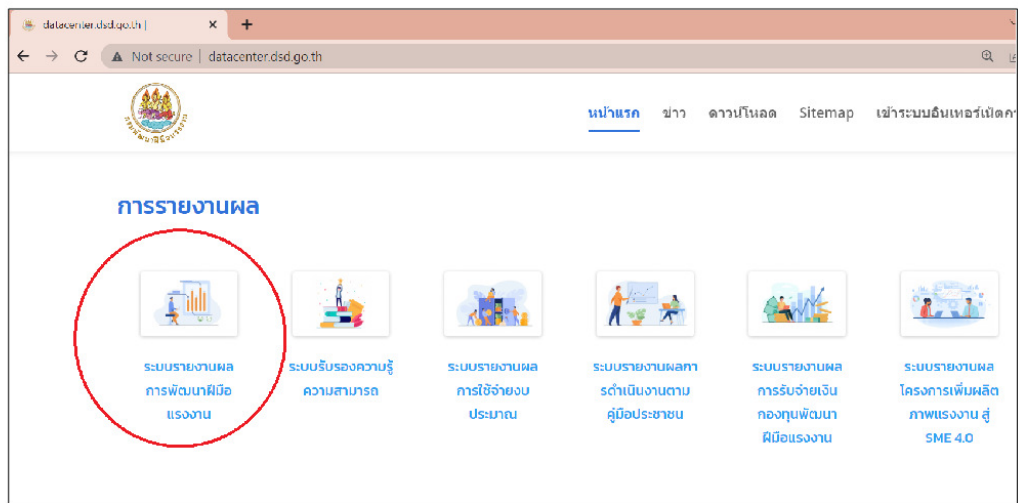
datacenter.dsd.go.th | × +

← → C ▲ Not secure | datacenter.dsd.go.th

หน้าแรก ข่าว ดาวน์โหลด Sitemap เข้าระบบอินเทอร์เน็ต

การรายงานผล

ระบบรายงานผลการพัฒนาฝีมือแรงงาน

ระบบรับรองความรู้ความสามารถ

ระบบรายงานผลการใช้จ่ายงบประมาณ

ระบบรายงานผลการดำเนินงานตามคู่มือประชาชน

ระบบรายงานผลการรับจ่ายเงินกองทุนพัฒนาฝีมือแรงงาน

ระบบรายงานผลโครงการเพิ่มผลิตภาพแรงงาน สู่ SME 4.0